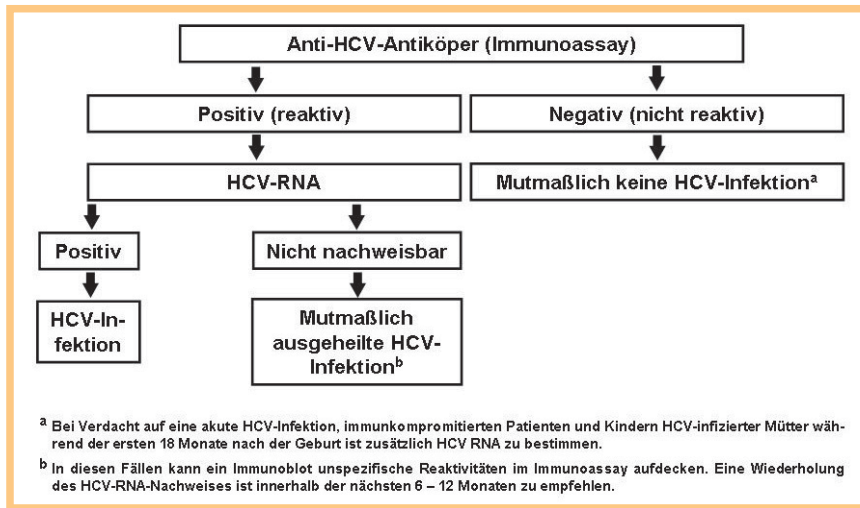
Anti-HCV-Antiköper (Immunoassay)

Positiv (reaktiv)

Negativ (nicht reaktiv)

HCV-RNA

Mutmaßlich keine HCV-Infektion$^{a}$

Positiv

Nicht nachweisbar

HCV-Infektion

Mutmaßlich ausgeheilte HCV-Infektion$^{b}$

$^{a}$ Bei Verdacht auf eine akute HCV-Infektion, immunkompromitierten Patienten und Kindern HCV-infizierter Mütter während der ersten 18 Monate nach der Geburt ist zusätzlich HCV RNA zu bestimmen.

$^{b}$ In diesen Fällen kann ein Immunoblot unspezifische Reaktivitäten im Immunoassay aufdecken. Eine Wiederholung des HCV-RNA-Nachweises ist innerhalb der nächsten 6 – 12 Monaten zu empfehlen.